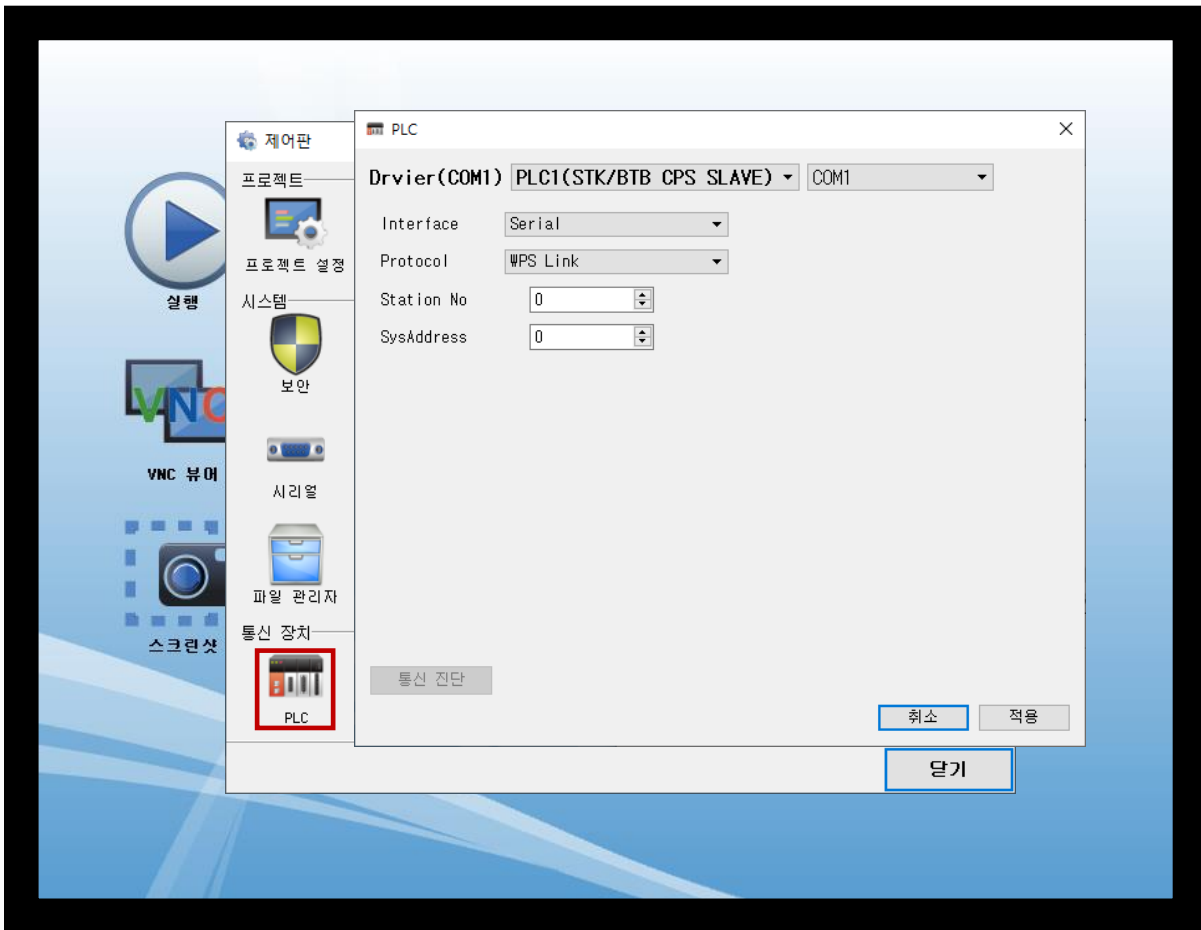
실행

VNC

VNC 뷰어

스크린샷

제어판

프로젝트

프로젝트 설정

시스템

보안

시리얼

파일 관리자

통신 장치

PLC

닫기

PLC

×

Drvier(COM1) PLC1(STK/BTB CPS SLAVE) COM1

Interface Serial

Protocol ₩PS Link

Station No 0

SysAddress 0

통신 진단

취소 적용